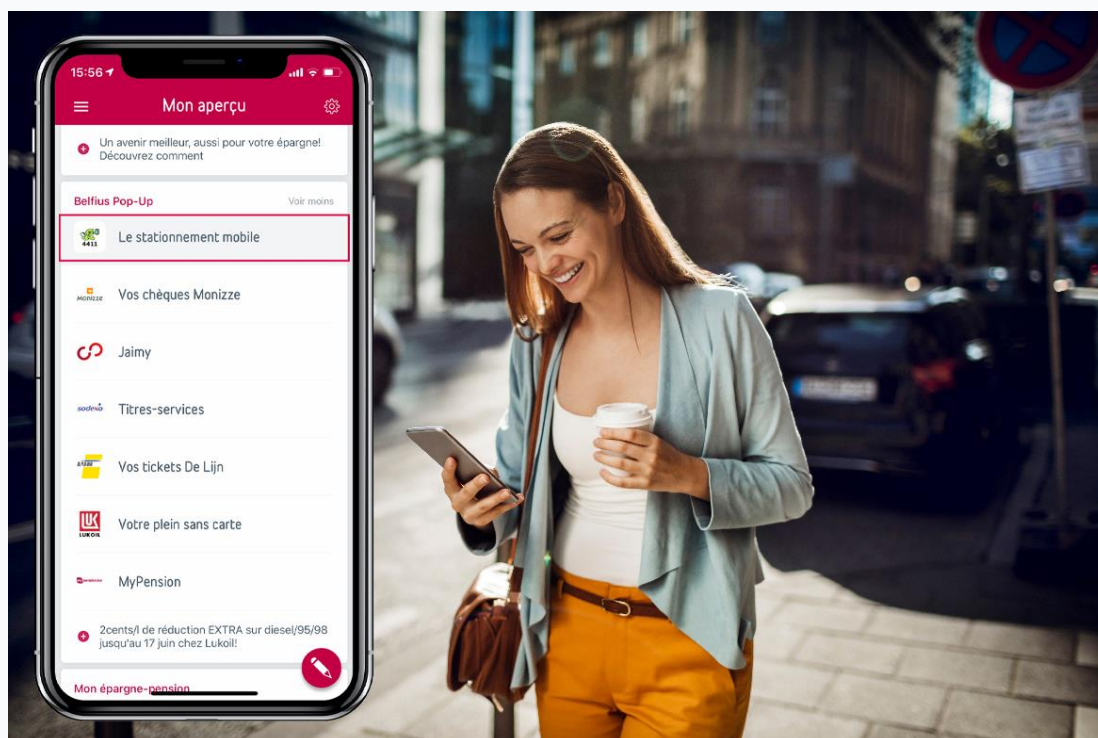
15:56

Mon aperçu

Un avenir meilleur, aussi pour votre épargne! Découvrez comment

Belfius Pop-Up

Voir moins

4411

Le stationnement mobile

Monizze

Vos chèques Monizze

Jaimy

sodexo

Titres-services

Vos tickets De Lijn

LUKOIL

Votre plein sans carte

MyPension

2cents/l de réduction EXTRA sur diesel/95/98 jusqu'au 17 juin chez Lukoil!

Mon épargne-pension